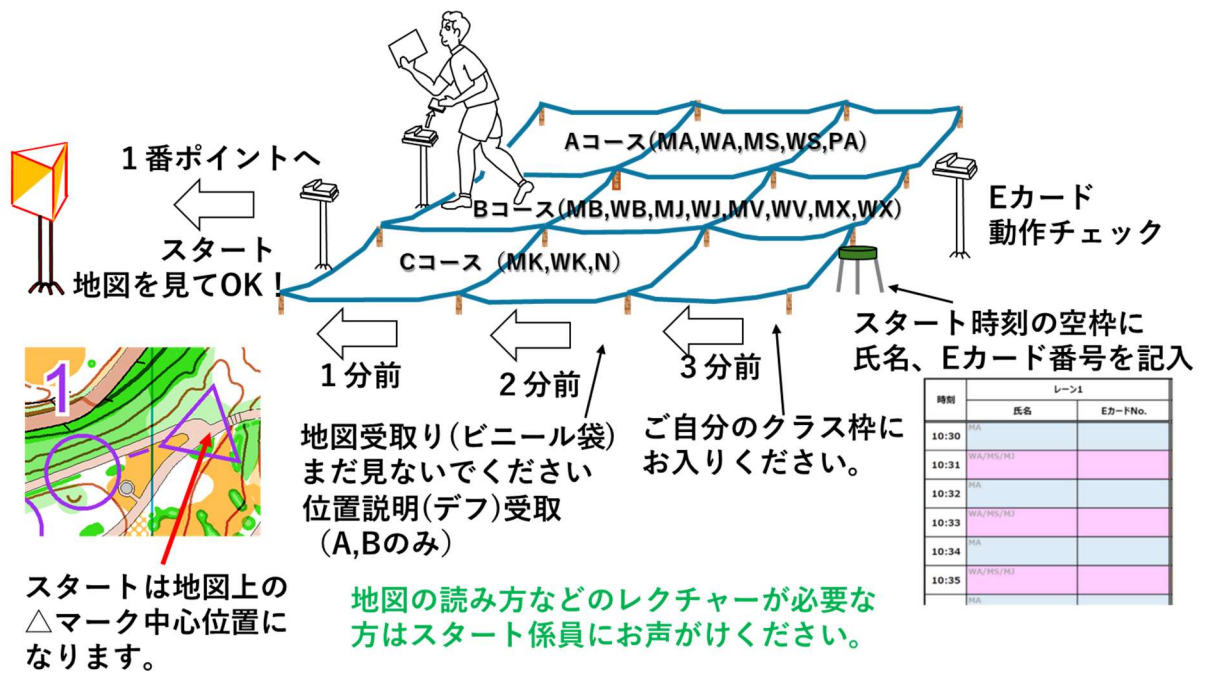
Aコース(MA,WA,MS,WS,PA)

Bコース(MB,WB,MJ,WJ,MV,WV,MX,WX)

Cコース（MK,WK,N）

１番ポイントへ

スタート
地図を見てOK！

Eカード
動作チェック

スタート時刻の空枠に
氏名、Eカード番号を記入

１分前

２分前

３分前

1

地図受取り(ビニール袋)
まだ見ないでください
位置説明(デフ)受取
（A,Bのみ）

ご自分のクラス枠に
お入りください。

| 時刻 | レーン1 | |
|---|---|---|
| | 氏名 | EカードNo. |
| 10:30 | MA | |
| 10:31 | WA/MS/MJ | |
| 10:32 | MA | |
| 10:33 | WA/MS/MJ | |
| 10:34 | MA | |
| 10:35 | WA/MS/MJ | |
| | MA | |

スタートは地図上の
△マーク中心位置に
なります。

地図の読み方などのレクチャーが必要な
方はスタート係員にお声がけください。